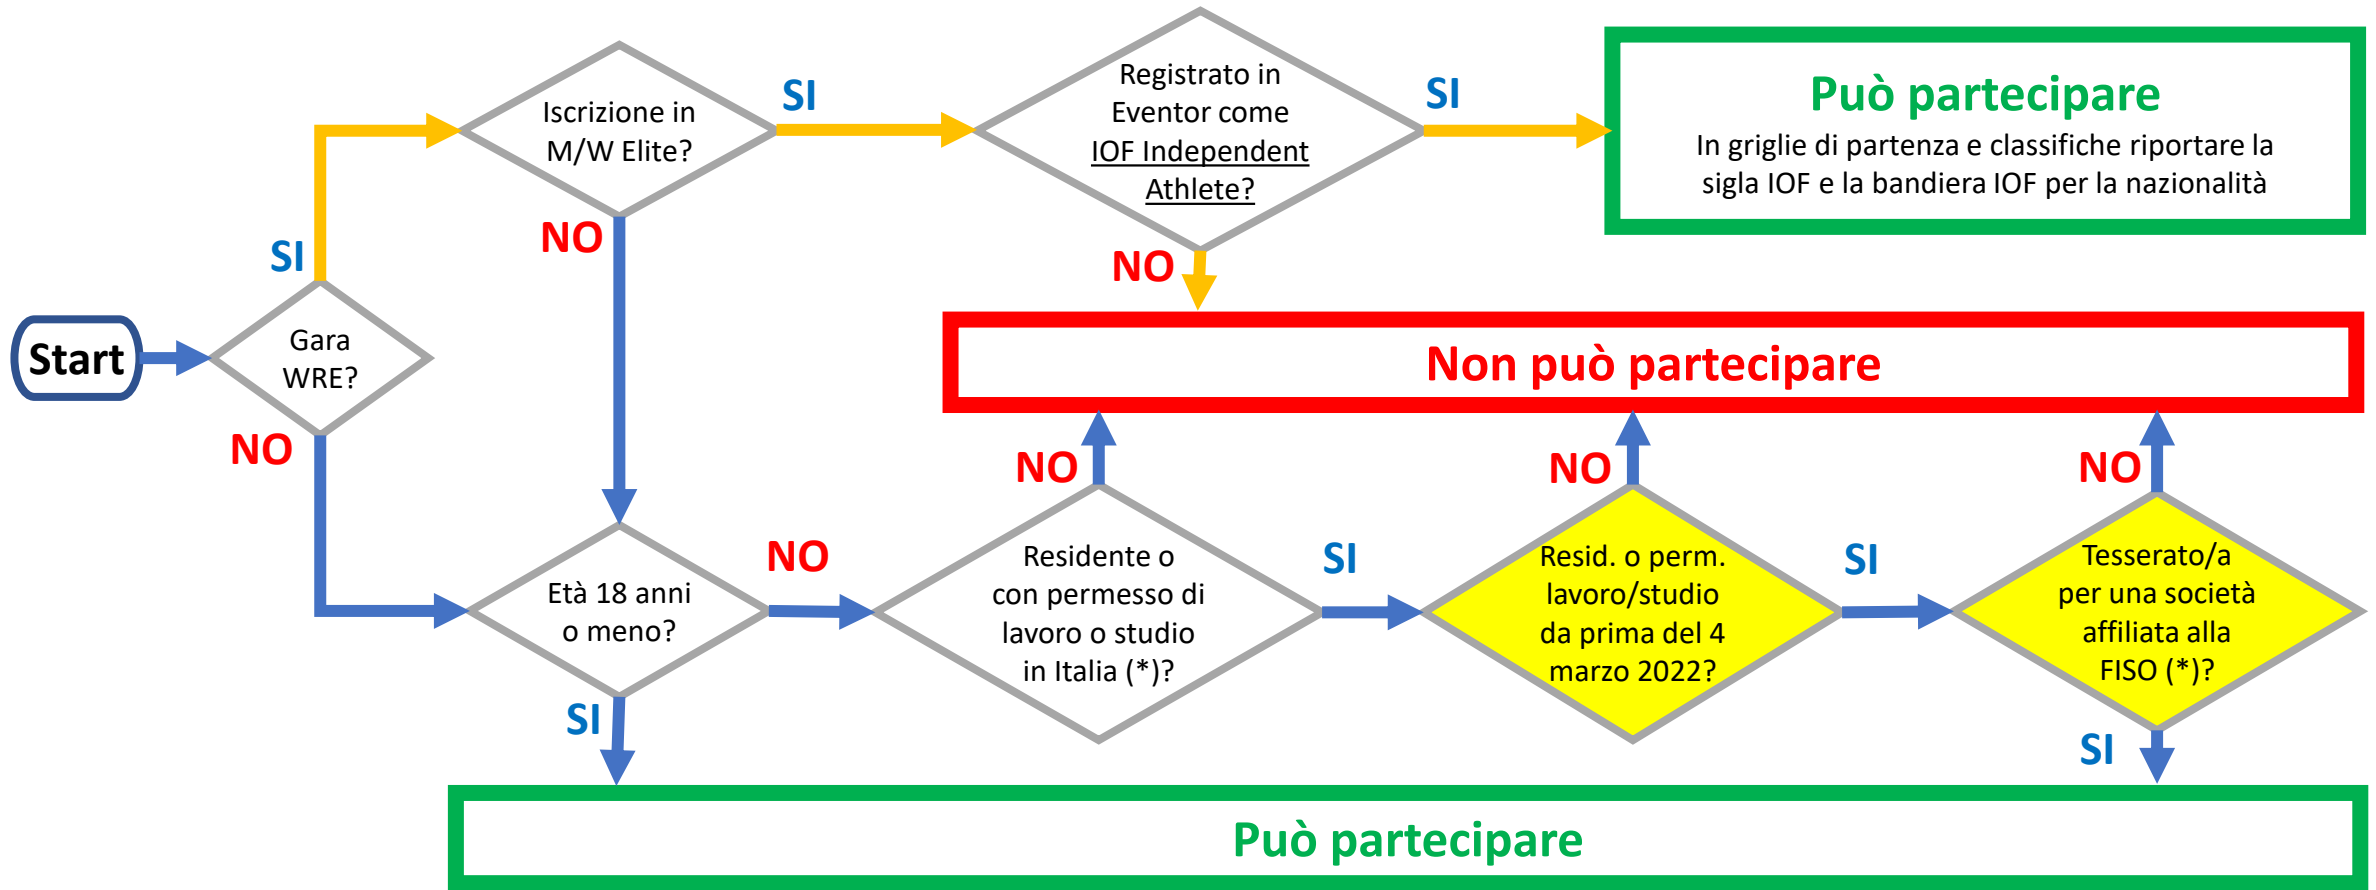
Start

Gara WRE?

SI

NO

Iscrizione in M/W Elite?

SI

NO

Registrato in Eventor come IOF Independent Athlete?

SI

NO

Può partecipare
In griglie di partenza e classifiche riportare la sigla IOF e la bandiera IOF per la nazionalità

Non può partecipare

Età 18 anni o meno?

NO

SI

Residente o con permesso di lavoro o studio in Italia (*)?

NO

SI

Resid. o perm. lavoro/studio da prima del 4 marzo 2022?

NO

SI

Tesserato/a per una società affiliata alla FISO (*)?

NO

SI

Può partecipare